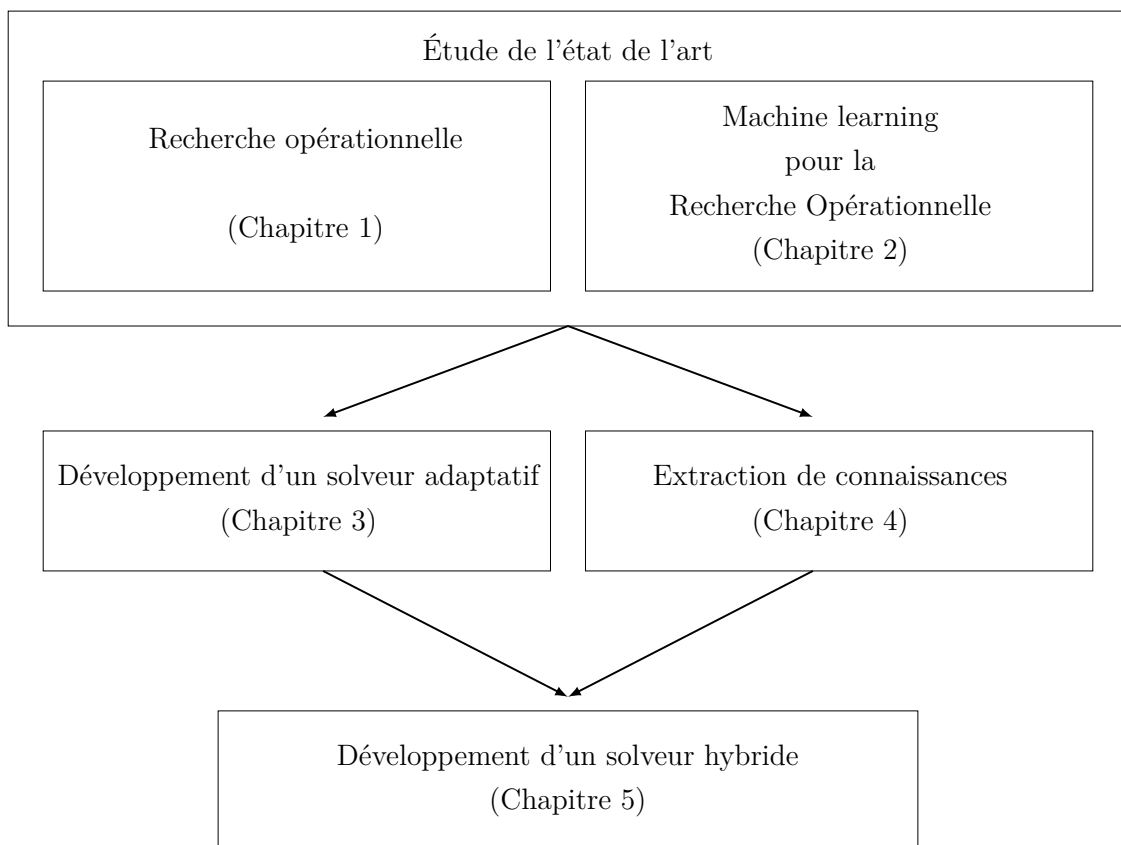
Étude de l'état de l'art

Recherche opérationnelle

(Chapitre 1)

Machine learning
pour la
Recherche Opérationnelle
(Chapitre 2)

Développement d'un solveur adaptatif
(Chapitre 3)

Extraction de connaissances
(Chapitre 4)

Développement d'un solveur hybride
(Chapitre 5)